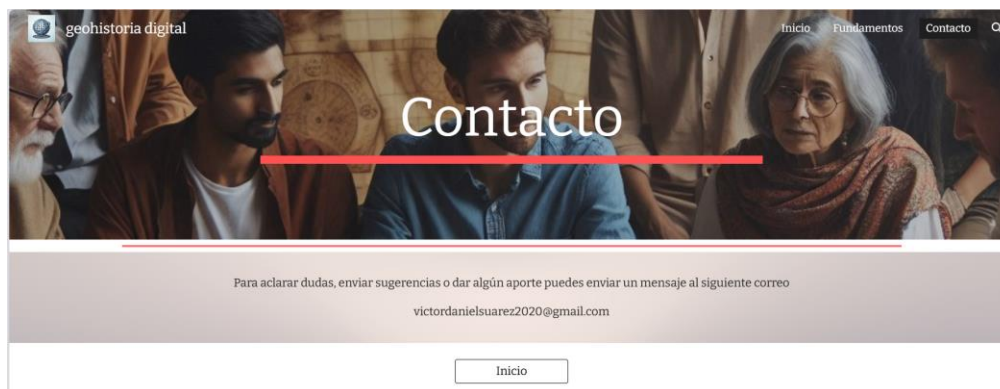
geohistoria digital

Inicio Fundamentos Contacto

Contacto

Para aclarar dudas, enviar sugerencias o dar algún aporte puedes enviar un mensaje al siguiente correo

victordanielsuarez2020@gmail.com

Inicio